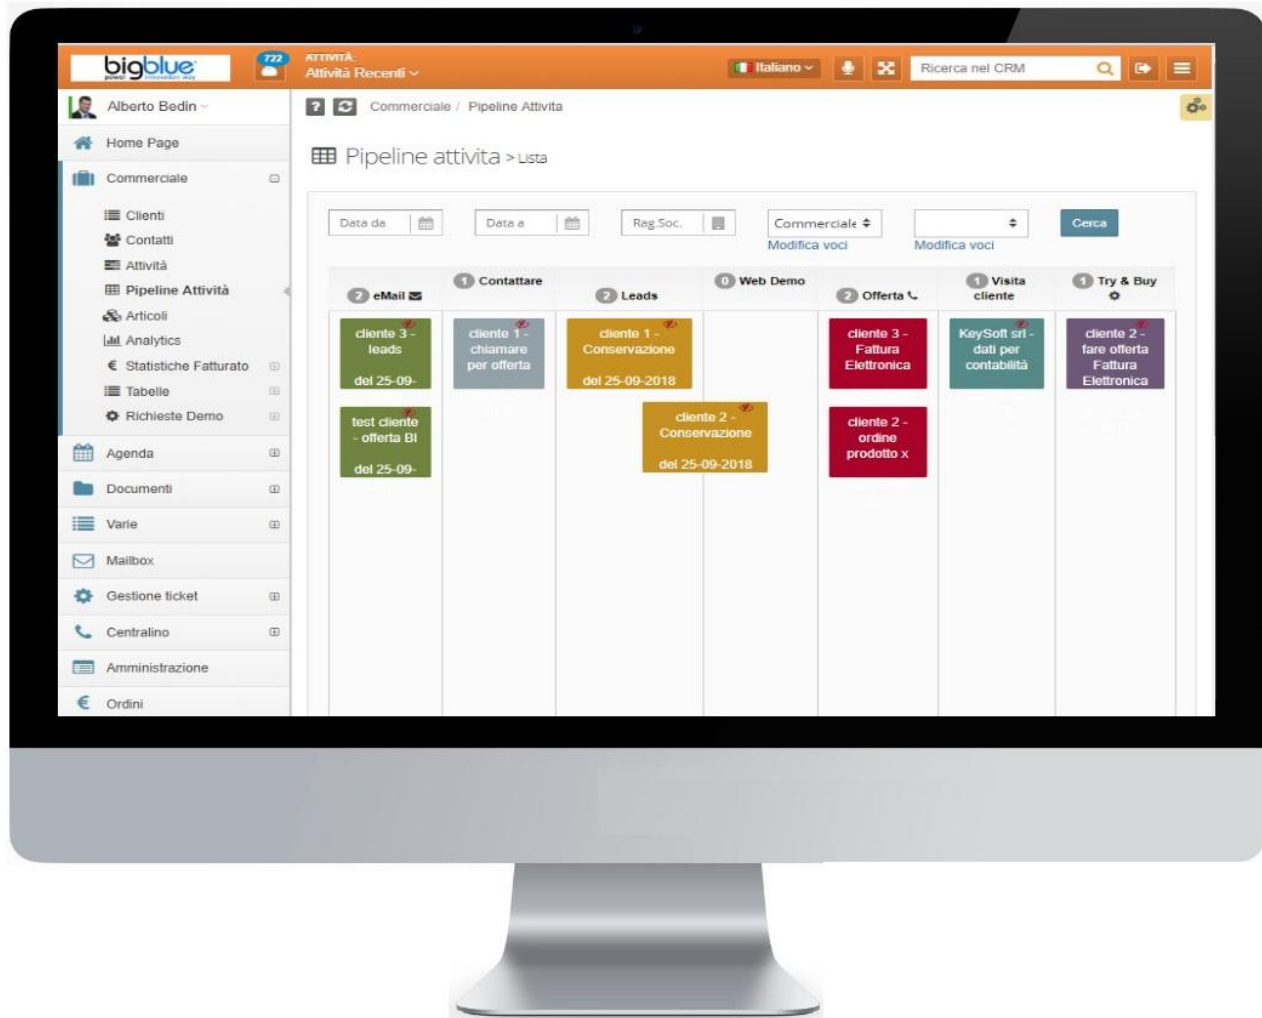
bigblue
722
ATTIVITÀ
Attività Recenti
Italiano
Ricerca nel CRM

Alberto Bedin
Home Page
Commerciale
Clienti
Contatti
Attività
Pipeline Attività
Articoli
Analytics
Statistiche Fatturato
Tabelle
Richieste Demo
Agenda
Documenti
Varie
Mailbox
Gestione ticket
Centralino
Amministrazione
Ordini

Commerciale / Pipeline Attivita

Pipeline attivita > Lista

Data da
Data a
Rag.Soc.
Commerciale
Modifica voci
Modifica voci
Cerca

| 2 eMail | 1 Contattare | 2 Leads | 0 Web Demo | 2 Offerta | 1 Visita cliente | 1 Try & Buy |
|---|---|---|---|---|---|---|
| cliente 3 - leads del 25-09- | cliente 1 - chiamare per offerta | cliente 1 - Conservazione del 25-09-2018 | | cliente 3 - Fattura Elettronica | KeySoft srl - dati per contabilità | cliente 2 - fare offerta Fattura Elettronica |
| test cliente - offerta BI del 25-09- | | cliente 2 - Conservazione del 25-09-2018 | | cliente 2 - ordine prodotto x | | |